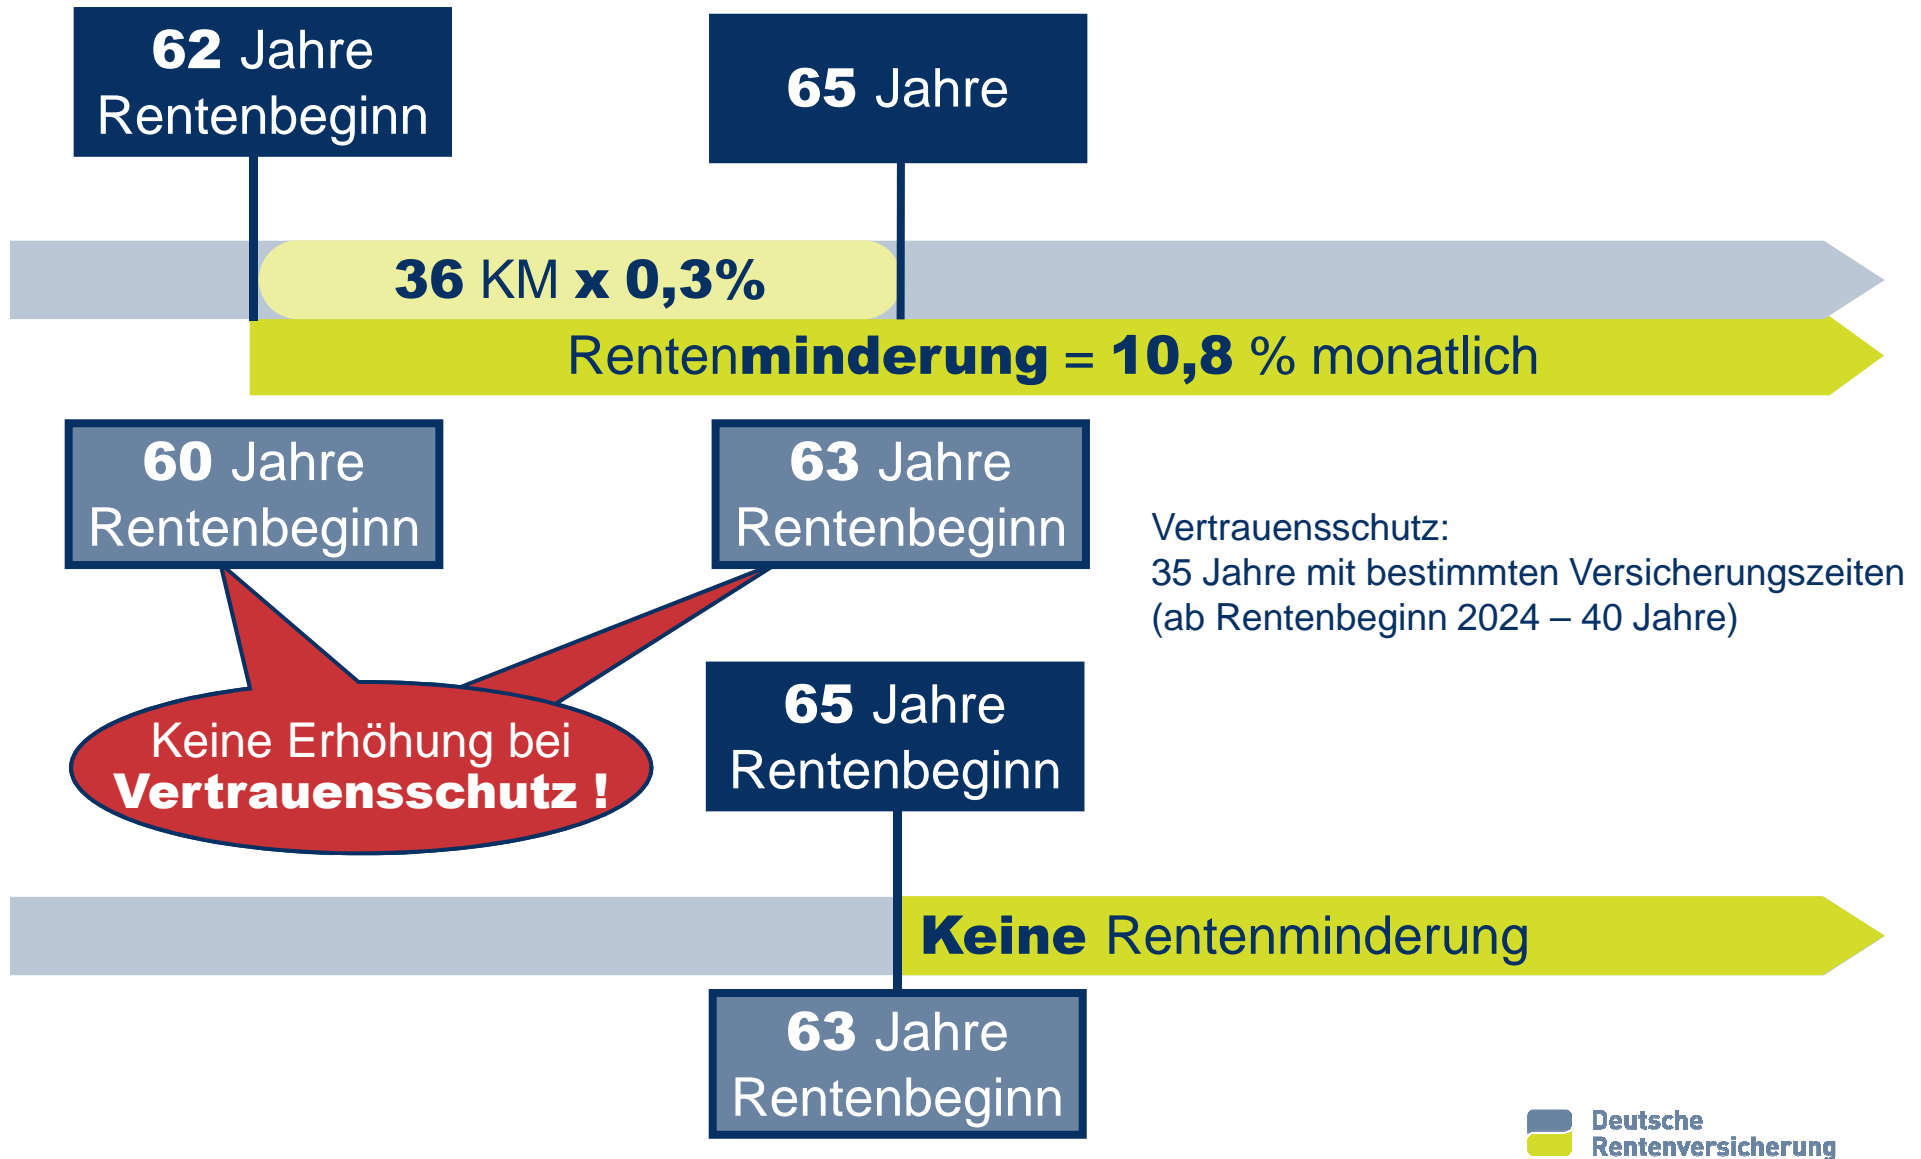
62 Jahre
Rentenbeginn

65 Jahre

36 KM x 0,3%

Rentenminderung = 10,8 % monatlich

60 Jahre
Rentenbeginn

63 Jahre
Rentenbeginn

Vertrauensschutz:
35 Jahre mit bestimmten Versicherungszeiten
(ab Rentenbeginn 2024 – 40 Jahre)

Keine Erhöhung bei
Vertrauensschutz !

65 Jahre
Rentenbeginn

Keine Rentenminderung

63 Jahre
Rentenbeginn

Deutsche
Rentenversicherung